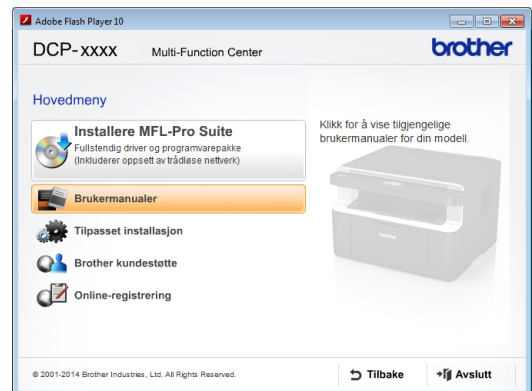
Adobe Flash Player 10

DCP-XXXX Multi-Function Center

brother

Hovedmeny

Installere MFL-Pro Suite
Fullstendig driver og programvarepakke
(Inkluderer oppsett av trådløse nettverk)

Brukermanualer

Tilpasset installasjon

Brother kundestøtte

Online-registrering

Klikk for å vise tilgjengelige brukermanualer for din modell.

brother

© 2001-2014 Brother Industries, Ltd. All Rights Reserved.

Tilbake

Avslutt